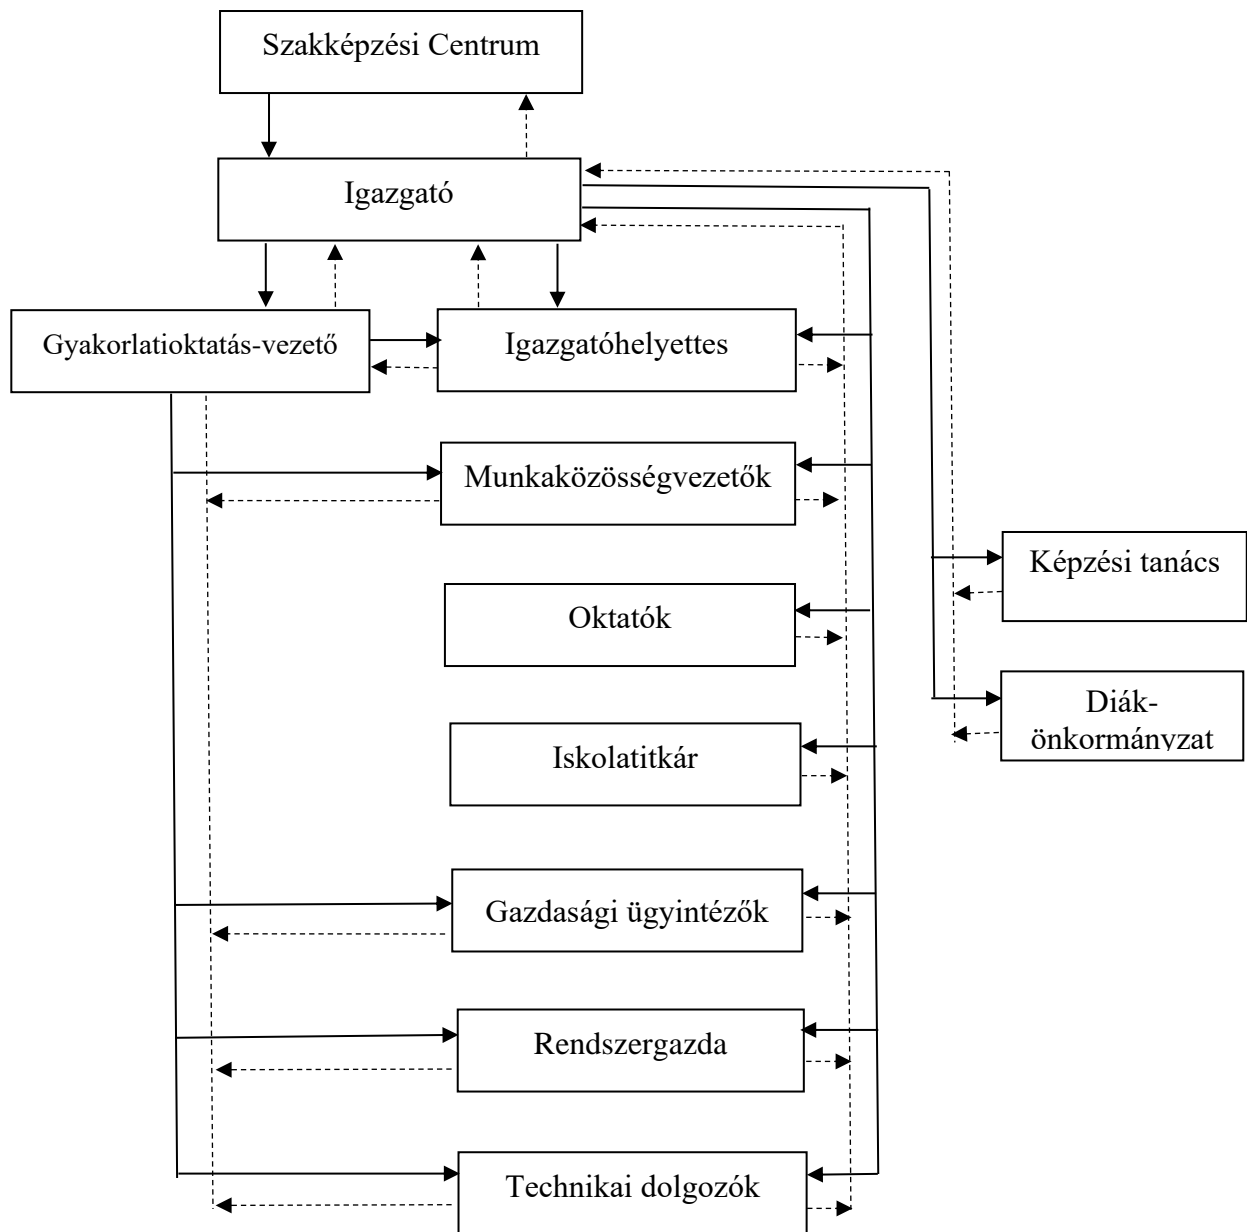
Szakképzési Centrum

Igazgató

Gyakorlatioktatás-vezető

Igazgatóhelyettes

Munkaközösségvezetők

Képzési tanács

Oktatók

Diákönkormányzat

Iskolatitkár

Gazdasági ügyintézők

Rendszergazda

Technikai dolgozók